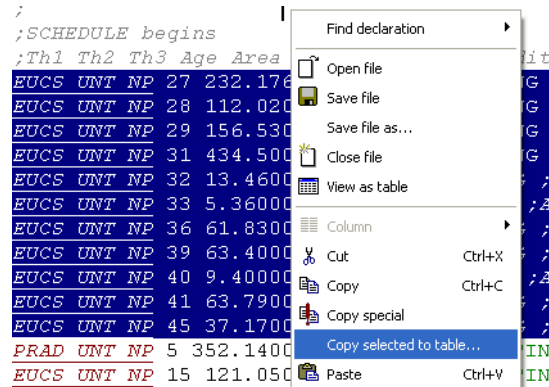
;
;SCHEDULE begins
;Th1 Th2 Th3 Age Area
EUCS UNT NP 27 232.176
EUCS UNT NP 28 112.020
EUCS UNT NP 29 156.530
EUCS UNT NP 31 434.500
EUCS UNT NP 32 13.4600
EUCS UNT NP 33 5.36000
EUCS UNT NP 36 61.8300
EUCS UNT NP 39 63.4000
EUCS UNT NP 40 9.40000
EUCS UNT NP 41 63.7900
EUCS UNT NP 45 37.1700
PRAD UNT NP 5 352.1400
EUCS UNT NP 15 121.050

Find declaration
Open file
Save file
Save file as...
Close file
View as table
Column
Cut Ctrl+X
Copy Ctrl+C
Copy special
Copy selected to table...
Paste Ctrl+V